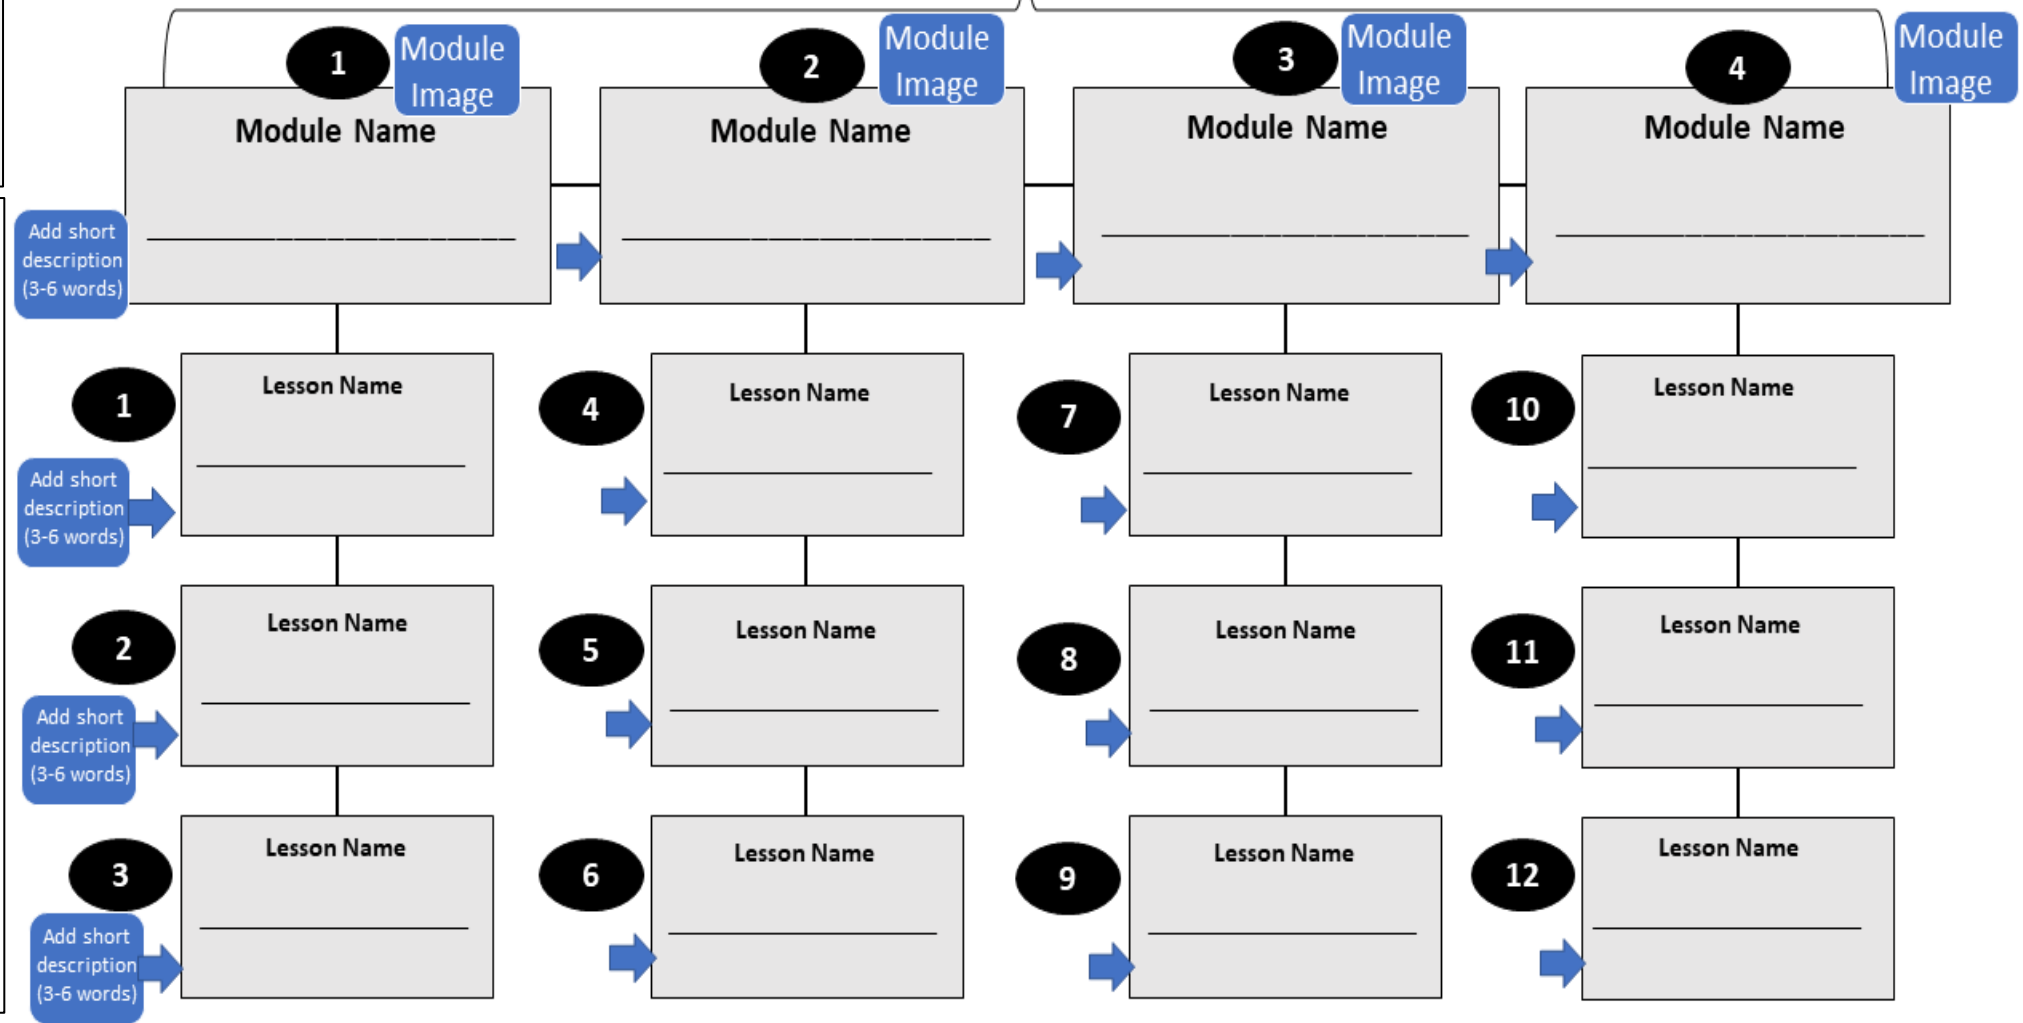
1 Module Image
Module Name
______________________

Add short description (3-6 words)

2 Module Image
Module Name
______________________

3 Module Image
Module Name
______________________

4 Module Image
Module Name
______________________

1
Lesson Name
__________________

Add short description (3-6 words)

2
Lesson Name
__________________

Add short description (3-6 words)

3
Lesson Name
__________________

Add short description (3-6 words)

4
Lesson Name
__________________

5
Lesson Name
__________________

6
Lesson Name
__________________

7
Lesson Name
__________________

8
Lesson Name
__________________

9
Lesson Name
__________________

10
Lesson Name
__________________

11
Lesson Name
__________________

12
Lesson Name
__________________